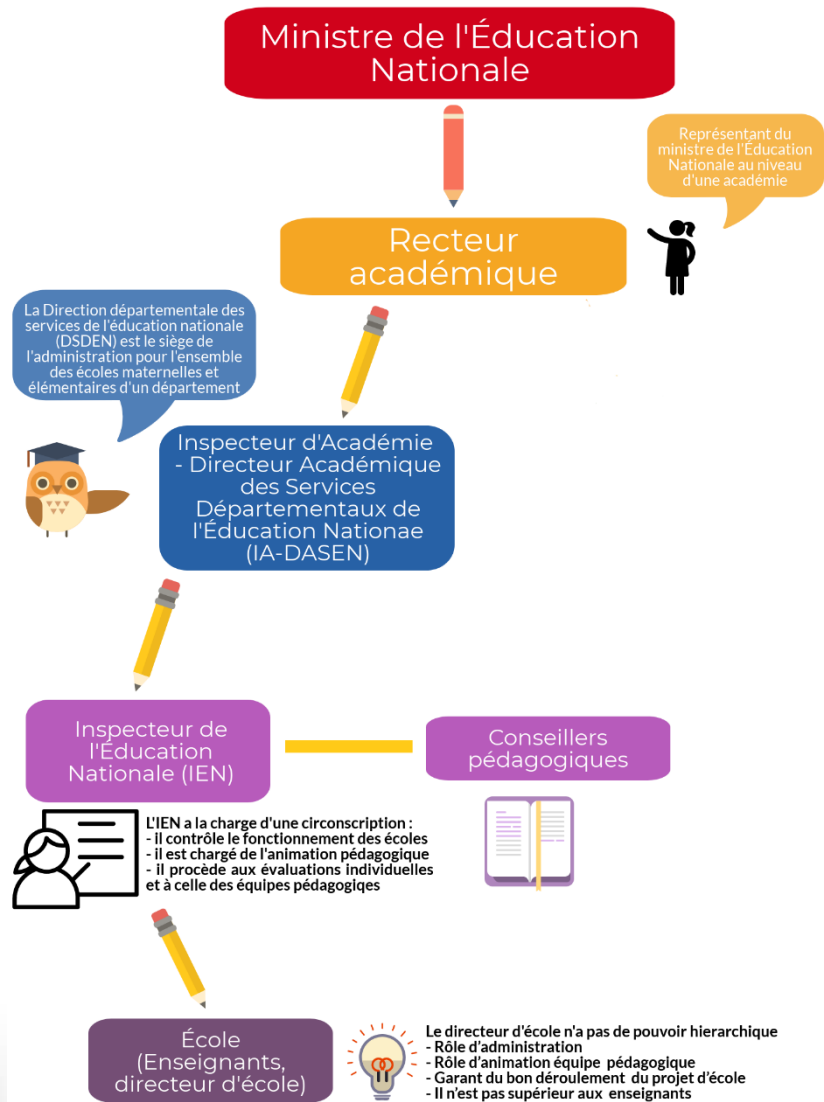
Ministre de l'Éducation Nationale

Représentant du ministre de l'Éducation Nationale au niveau d'une académie

Recteur académique

La Direction départementale des services de l'éducation nationale (DSDEN) est le siège de l'administration pour l'ensemble des écoles maternelles et élémentaires d'un département

Inspecteur d'Académie - Directeur Académique des Services Départementaux de l'Éducation Nationae (IA-DASEN)

Inspecteur de l'Éducation Nationale (IEN)

Conseillers pédagogiques

L'IEN a la charge d'une circonscription :
- il contrôle le fonctionnement des écoles
- il est chargé de l'animation pédagogique
- il procède aux évaluations individuelles et à celle des équipes pédagogiqes

École (Enseignants, directeur d'école)

Le directeur d'école n'a pas de pouvoir hierarchique
- Rôle d'administration
- Rôle d'animation équipe pédagogique
- Garant du bon déroulement du projet d'école
- Il n'est pas supérieur aux enseignants